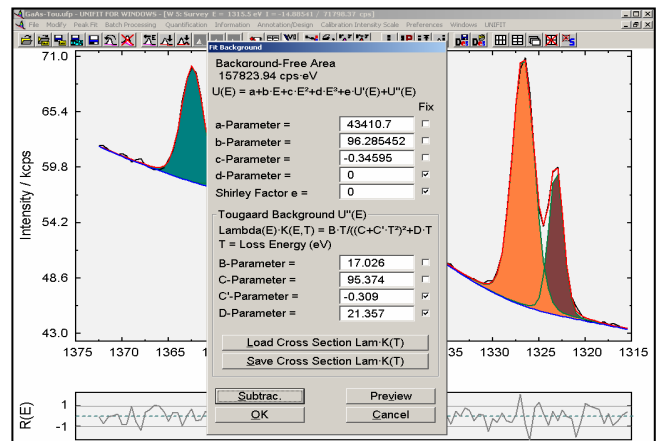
GaAs-Tou.ufp - UNIFIT FOR WINDOWS - [W 5: Survey E = 1315.5 eV I = 14.88541 : 71798.37 cps]
File Modify Peak Fit Batch Processing Quantification Information Annotation/Design Calibration Intensity Scale Preferences Windows UNIFIT

Fit Background
Background-Free Area
157823.94 cps·eV
U(E) = a+b·E+c·E²+d·E³+e·U'(E)+U''(E)
Fix
a-Parameter = 43410.7
b-Parameter = 96.285452
c-Parameter = -0.34595
d-Parameter = 0
Shirley Factor e = 0
Tougaard Background U''(E)
Lambda(E)·K(E,T) = B·T/((C+C'·T²)²+D·T
T = Loss Energy (eV)
B-Parameter = 17.026
C-Parameter = 95.374
C'-Parameter = -0.309
D-Parameter = 21.357
Load Cross Section Lam·K(T)
Save Cross Section Lam·K(T)
Subtrac.
Preview
OK
Cancel

71.0
65.4
59.8
54.2
48.6
43.0
Intensity / kcps
1375 1370 1365 1360 35 1330 1325 1320 1315
R(E)
1
-1